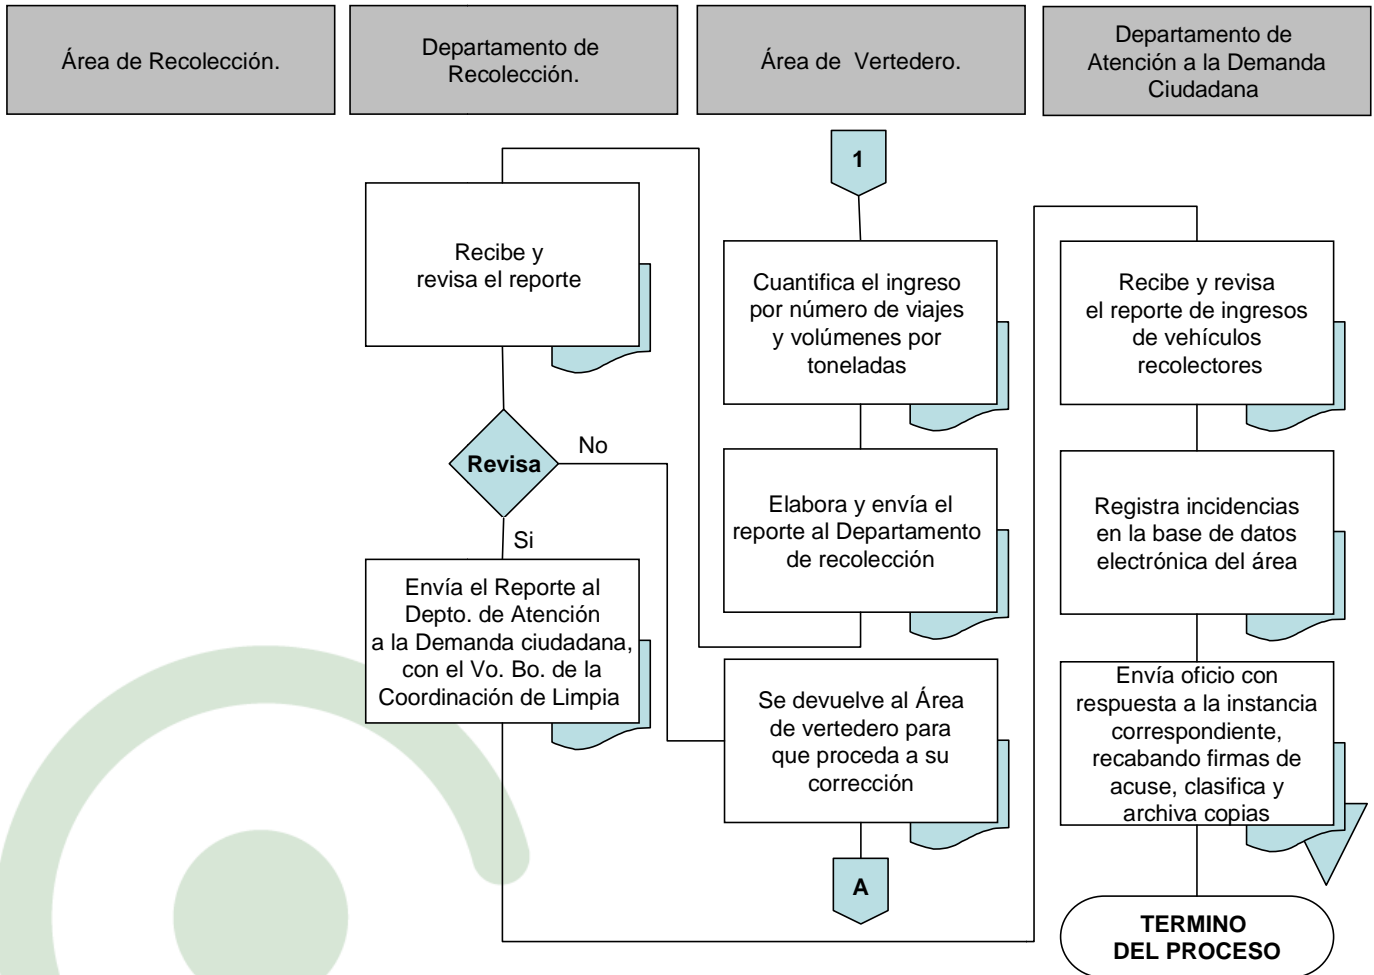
Área de Recolección.

Departamento de Recolección.

Área de Vertedero.

Departamento de Atención a la Demanda Ciudadana

1

Recibe y revisa el reporte

Cuantifica el ingreso por número de viajes y volúmenes por toneladas

Recibe y revisa el reporte de ingresos de vehículos recolectores

Revisa

No

Si

Elabora y envía el reporte al Departamento de recolección

Registra incidencias en la base de datos electrónica del área

Envía el Reporte al Depto. de Atención a la Demanda ciudadana, con el Vo. Bo. de la Coordinación de Limpia

Se devuelve al Área de vertedero para que proceda a su corrección

Envía oficio con respuesta a la instancia correspondiente, recabando firmas de acuse, clasifica y archiva copias

A

TERMINO DEL PROCESO